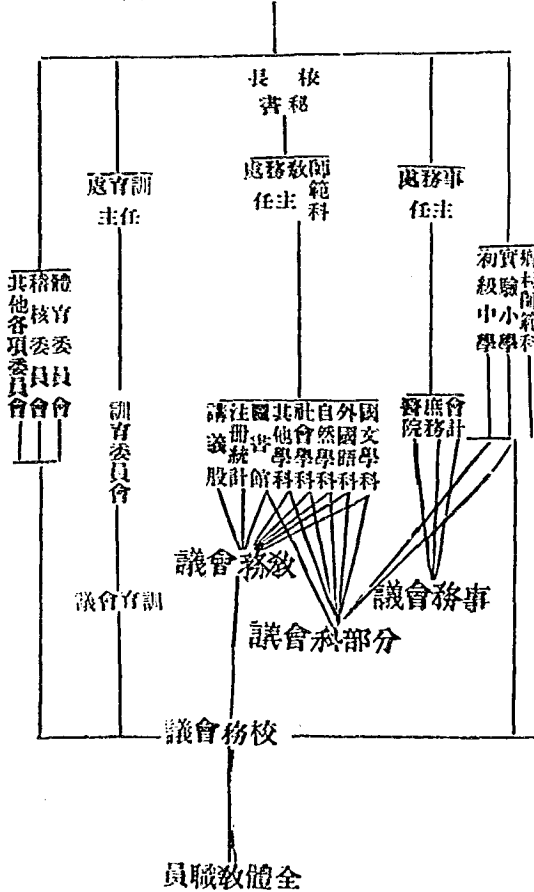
長 校
書秘

處育訓
主任

處務教師範科
任主

處務事
任主

初級中學
實驗小學
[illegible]

其他各項委員會
稽核委員會
體育委員會

訓育委員會

講義股
注冊統計
圖書館
其他學科
社會學科
自然學科
外國語科
國文學科

醫院
庶務
會計

議會務教

議會育訓

議會務事

議會科部分

議會務校

員職教體全